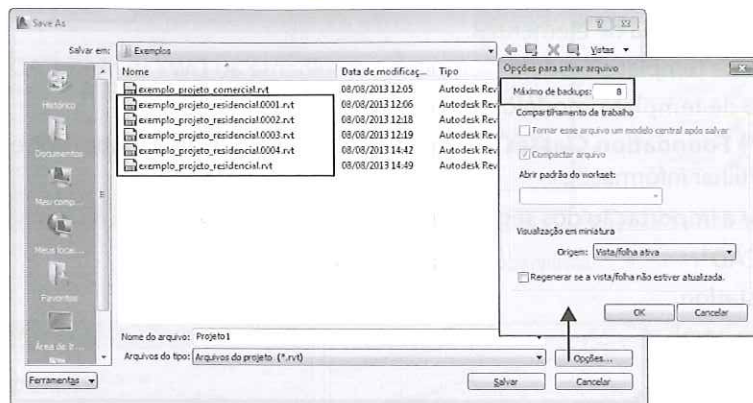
Save As

Salvar em: Exemplos

Vistas

Histórico
Documentos
Meu comp...
Meus loca...
Favoritos
Área de tr...

| Nome | Data de modificaç... | Tipo |
|---|---|---|
| exemplo_projeto_comercial.rvt | 08/08/2013 12:05 | Autodesk Rev |
| exemplo_projeto_residencial.0001.rvt | 08/08/2013 12:06 | Autodesk Rev |
| exemplo_projeto_residencial.0002.rvt | 08/08/2013 12:18 | Autodesk Rev |
| exemplo_projeto_residencial.0003.rvt | 08/08/2013 12:19 | Autodesk Rev |
| exemplo_projeto_residencial.0004.rvt | 08/08/2013 14:42 | Autodesk Rev |
| exemplo_projeto_residencial.rvt | 08/08/2013 14:49 | Autodesk Rev |

Opções para salvar arquivo

Máximo de backups: 8

Compartilhamento de trabalho

Tornar esse arquivo um modelo central após salvar

Compactar arquivo

Abrir padrão do workset:

Visualização em miniatura

Origem: Vista/folha ativa

Regenerar se a vista/folha não estiver atualizada.

OK Cancelar

Nome do arquivo: Projeto1

Arquivos do tipo: Arquivos do projeto (*.rvt)

Opções...

Ferramentas

Salvar Cancelar